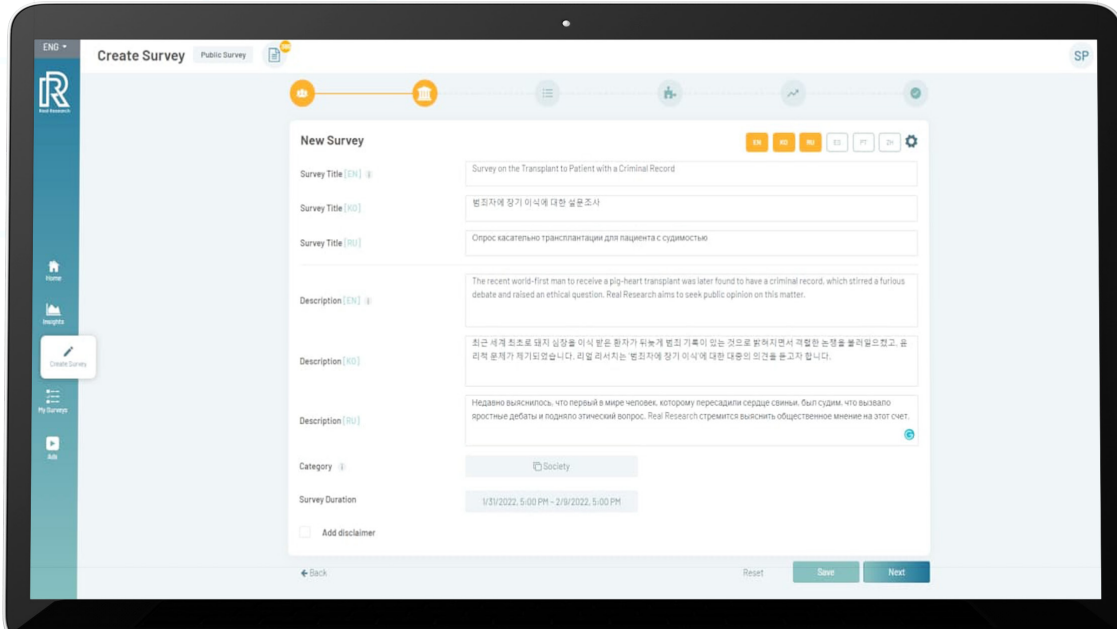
ENG

Real Research

Home

Insights

Create Survey

My Surveys

Ads

Create Survey Public Survey

SP

New Survey

EN KO RU ES PT ZH

Survey Title [EN]
Survey on the Transplant to Patient with a Criminal Record

Survey Title [KO]
범죄자에 장기 이식에 대한 설문조사

Survey Title [RU]
Опрос касательно трансплантации для пациента с судимостью

Description [EN]
The recent world-first man to receive a pig-heart transplant was later found to have a criminal record, which stirred a furious debate and raised an ethical question. Real Research aims to seek public opinion on this matter.

Description [KO]
최근 세계 최초로 돼지 심장을 이식 받은 환자가 뒤늦게 범죄 기록이 있는 것으로 밝혀지면서 격렬한 논쟁을 불러일으켰고, 윤리적 문제가 제기되었습니다. 리얼 리서치는 '범죄자에 장기 이식'에 대한 대중의 의견을 듣고자 합니다.

Description [RU]
Недавно выяснилось, что первый в мире человек, которому пересадили сердце свиньи, был судим, что вызвало яростные дебаты и подняло этический вопрос. Real Research стремится выяснить общественное мнение на этот счет.

Category
Society

Survey Duration
1/31/2022, 5:00 PM ~ 2/9/2022, 5:00 PM

Add disclaimer

Back

Reset

Save

Next